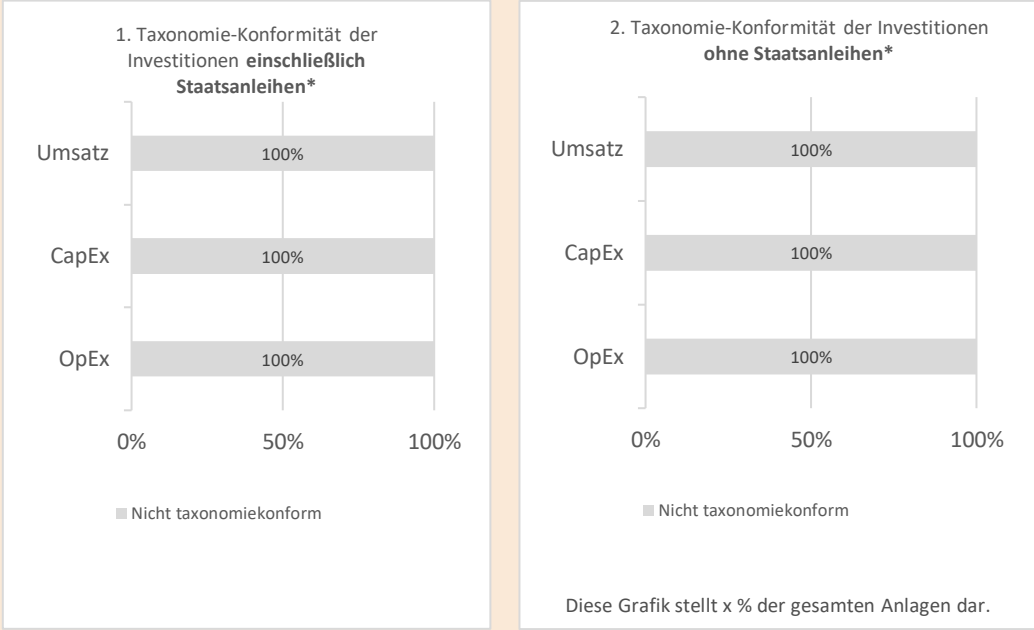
1. Taxonomie-Konformität der Investitionen **einschließlich Staatsanleihen***

Umsatz
100%

CapEx
100%

OpEx
100%

0%
50%
100%

Nicht taxonomiekonform

2. Taxonomie-Konformität der Investitionen **ohne Staatsanleihen***

Umsatz
100%

CapEx
100%

OpEx
100%

0%
50%
100%

Nicht taxonomiekonform

Diese Grafik stellt x % der gesamten Anlagen dar.